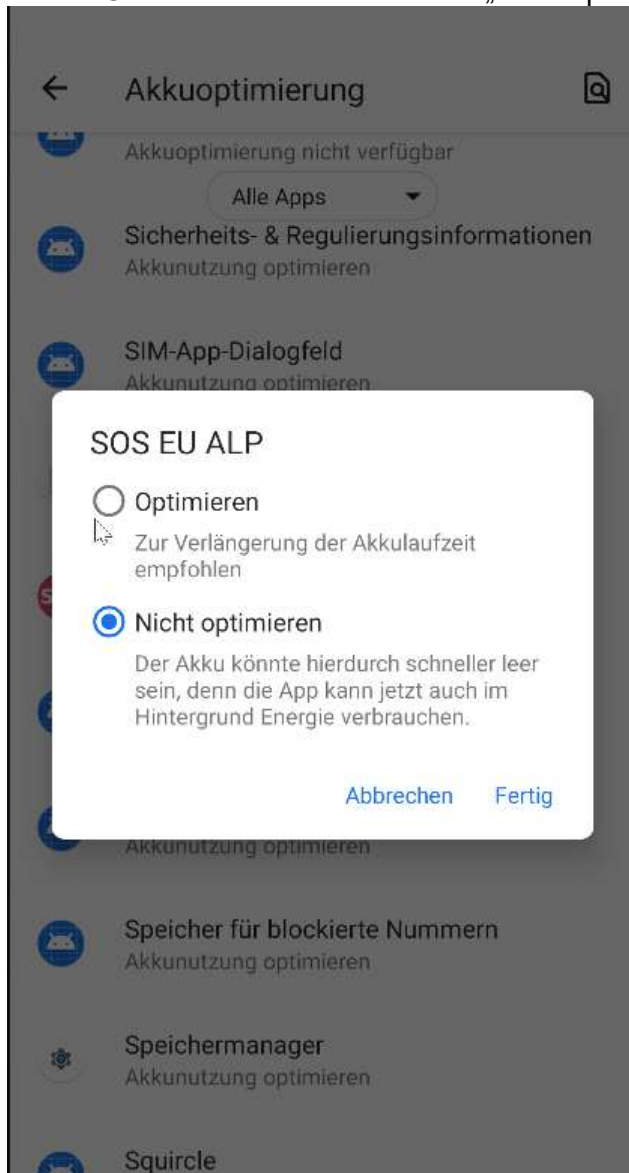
Akkuoptimierung

Akkuoptimierung nicht verfügbar

Alle Apps

Sicherheits- & Regulierungsinformationen
Akkunutzung optimieren

SIM-App-Dialogfeld
Akkunutzung optimieren

SOS EU ALP

Optimieren
Zur Verlängerung der Akkulaufzeit empfohlen

Nicht optimieren
Der Akku könnte hierdurch schneller leer sein, denn die App kann jetzt auch im Hintergrund Energie verbrauchen.

Abbrechen Fertig

Akkunutzung optimieren

Speicher für blockierte Nummern
Akkunutzung optimieren

Speichermanager
Akkunutzung optimieren

Squircle